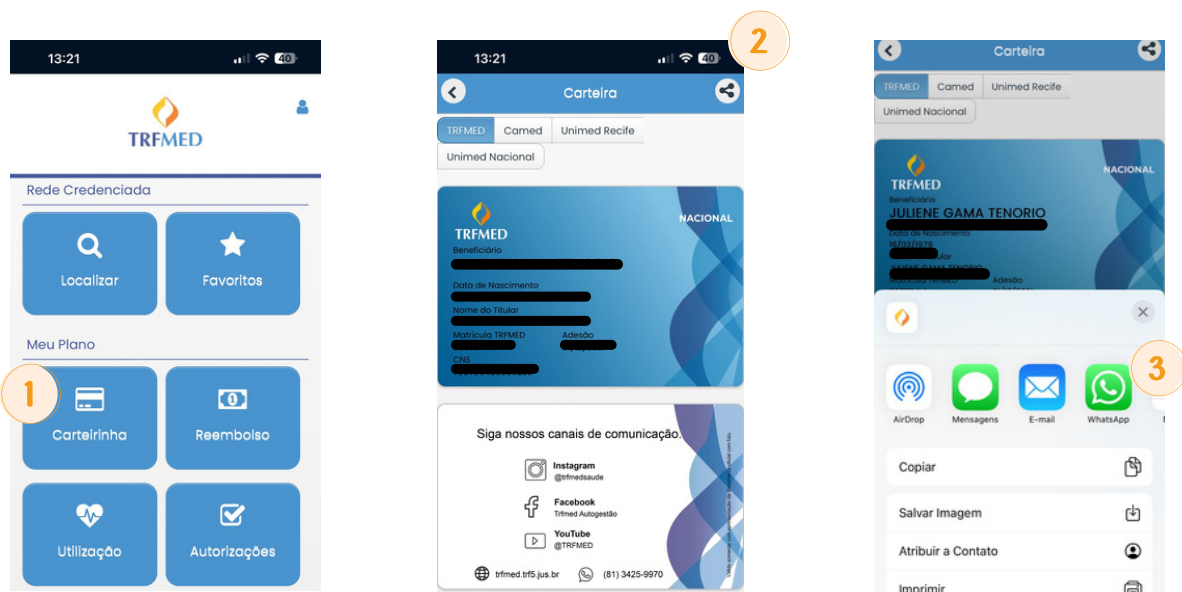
13:21
40

TRFMED

Rede Credenciada

Localizar

Favoritos

Meu Plano

1

Carteirinha

Reembolso

Utilização

Autorizações

13:21
40

2

Carteira

TRFMED
Camed
Unimed Recife
Unimed Nacional

TRFMED
NACIONAL
Beneficiário
Data de Nascimento
Nome do Titular
Matrícula TRFMED
Adesão
CNS

Siga nossos canais de comunicação.

Instagram
@trfmedsaude

Facebook
Trfmed Autogestão

YouTube
@TRFMED

trfmed.trf5.jus.br
(81) 3425-9970

Carteira

TRFMED
Camed
Unimed Recife
Unimed Nacional

TRFMED
NACIONAL
Beneficiário
JULIENE GAMA TENORIO
Data de Nascimento
Adesão

3

AirDrop
Mensagens
E-mail
WhatsApp

Copiar

Salvar Imagem

Atribuir a Contato

Imprimir